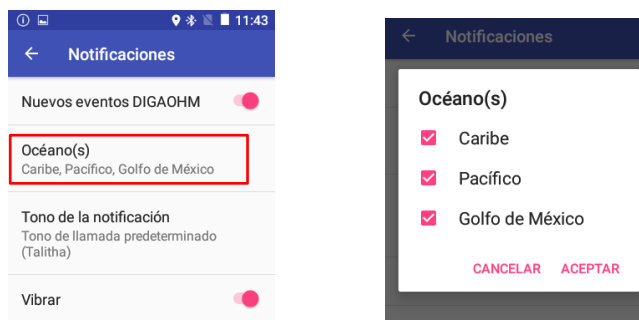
11:43

Notificaciones

Nuevos eventos DIGAOHM

Océano(s)
Caribe, Pacífico, Golfo de México

Tono de la notificación
Tono de llamada predeterminado (Talitha)

Vibrar

Notificaciones

Océano(s)

Caribe

Pacífico

Golfo de México

CANCELAR ACEPTAR